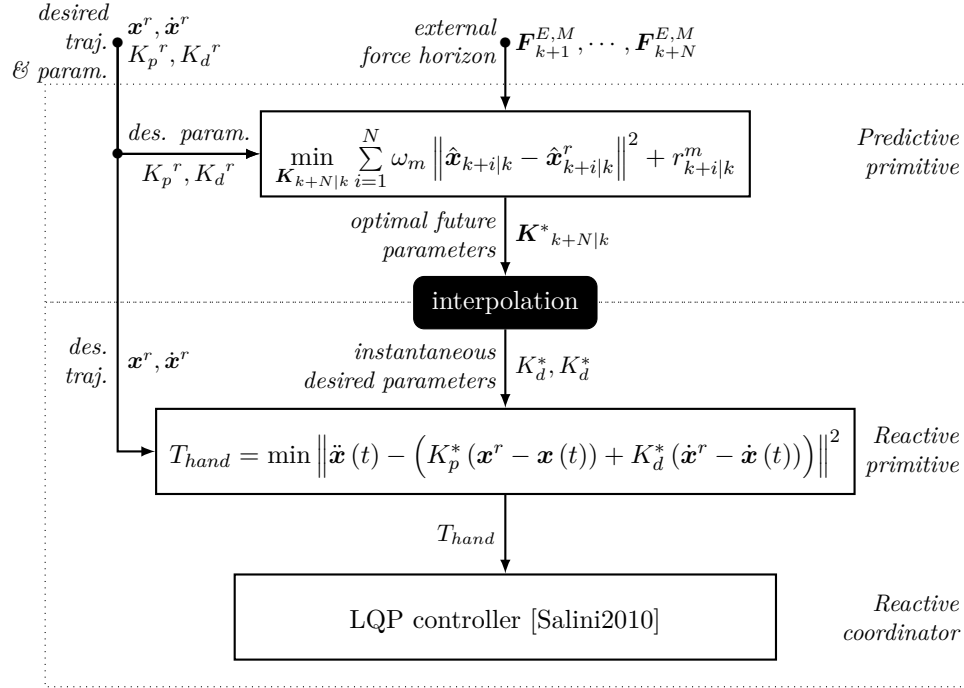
*desired traj. & param.* $\boldsymbol{x}^r, \dot{\boldsymbol{x}}^r$ ${K_p}^r, {K_d}^r$

*external force horizon* $\boldsymbol{F}^{E,M}_{k+1}, \cdots, \boldsymbol{F}^{E,M}_{k+N}$

*des. param.* ${K_p}^r, {K_d}^r$

$\min_{\boldsymbol{K}_{k+N|k}} \sum_{i=1}^{N} \omega_m \left\| \hat{\boldsymbol{x}}_{k+i|k} - \hat{\boldsymbol{x}}^r_{k+i|k} \right\|^2 + r^m_{k+i|k}$

*Predictive primitive*

*optimal future parameters* ${\boldsymbol{K}^*}_{k+N|k}$

interpolation

*des. traj.* $\boldsymbol{x}^r, \dot{\boldsymbol{x}}^r$

*instantaneous desired parameters* $K_d^*, K_d^*$

$T_{hand} = \min \left\| \ddot{\boldsymbol{x}}(t) - \left( K_p^* \left( \boldsymbol{x}^r - \boldsymbol{x}(t) \right) + K_d^* \left( \dot{\boldsymbol{x}}^r - \dot{\boldsymbol{x}}(t) \right) \right) \right\|^2$

*Reactive primitive*

$T_{hand}$

LQP controller [Salini2010]

*Reactive coordinator*